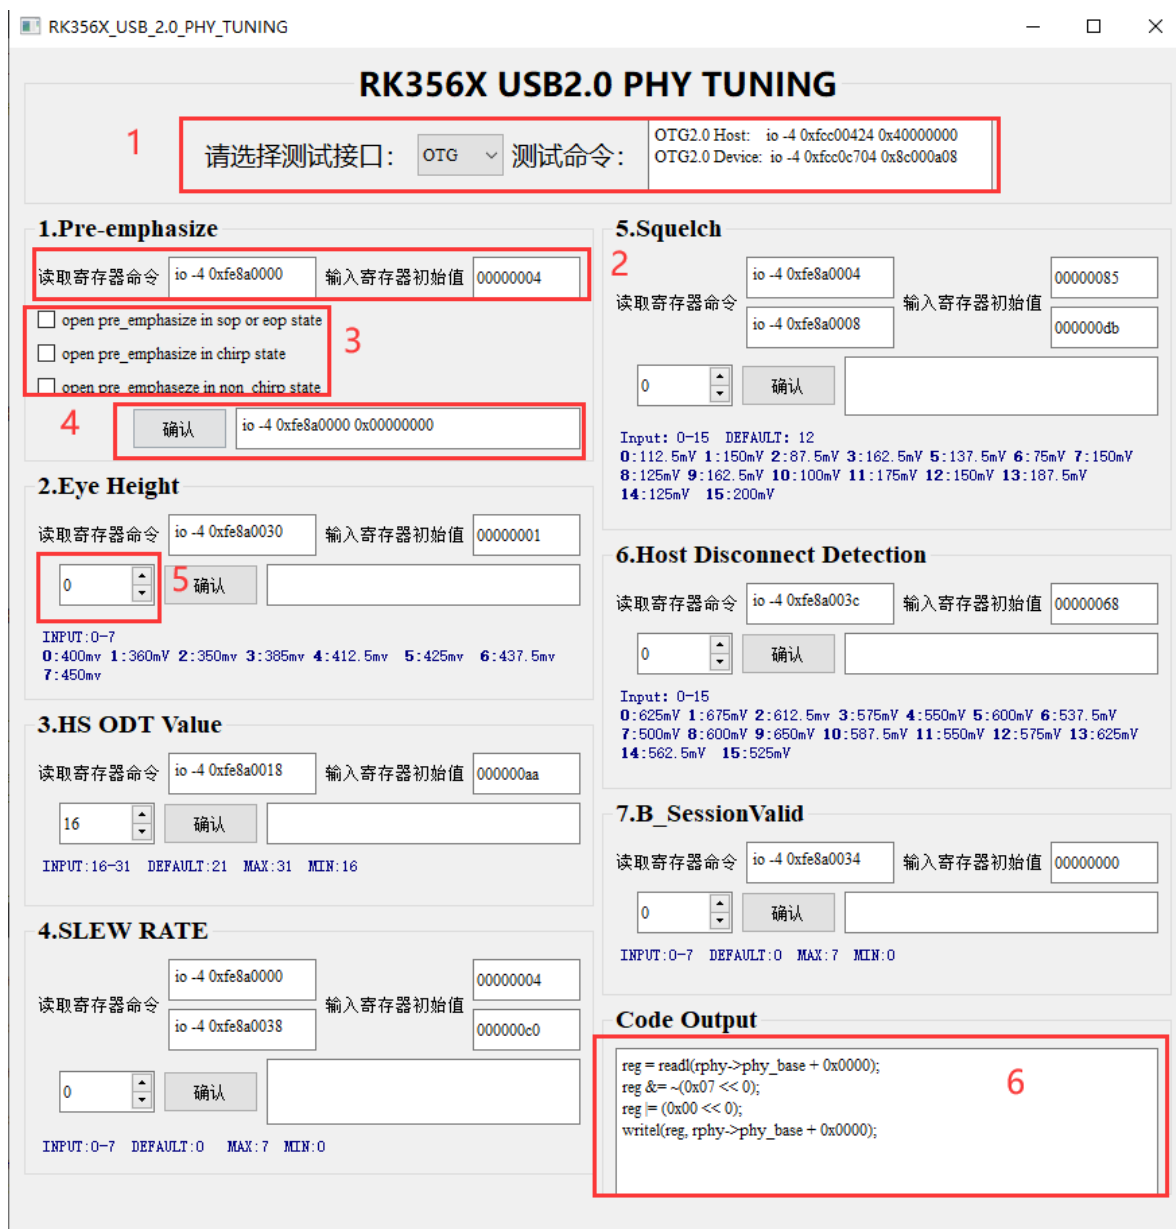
RK356X_USB_2.0_PHY_TUNING

RK356X USB2.0 PHY TUNING

1

请选择测试接口: OTG 测试命令: OTG2.0 Host: io -4 0xfcc00424 0x40000000
OTG2.0 Device: io -4 0xfcc0c704 0x8c000a08

1.Pre-emphasize

读取寄存器命令 io -4 0xfe8a0000 输入寄存器初始值 00000004

open pre_emphasize in sop or eop state
open pre_emphasize in chirp state
open pre_emphaseze in non_chirp state

3

4 确认 io -4 0xfe8a0000 0x00000000

2.Eye Height

读取寄存器命令 io -4 0xfe8a0030 输入寄存器初始值 00000001

0 5 确认

INPUT:0-7
0:400mv 1:360mV 2:350mv 3:385mv 4:412.5mv 5:425mv 6:437.5mv 7:450mv

3.HS ODT Value

读取寄存器命令 io -4 0xfe8a0018 输入寄存器初始值 000000aa

16 确认

INPUT:16-31 DEFAULT:21 MAX:31 MIN:16

4.SLEW RATE

读取寄存器命令 io -4 0xfe8a0000 io -4 0xfe8a0038 输入寄存器初始值 00000004 000000c0

0 确认

INPUT:0-7 DEFAULT:0 MAX:7 MIN:0

5.Squelch

2

读取寄存器命令 io -4 0xfe8a0004 io -4 0xfe8a0008 输入寄存器初始值 00000085 000000db

0 确认

Input: 0-15 DEFAULT: 12
0:112.5mV 1:150mV 2:87.5mV 3:162.5mV 5:137.5mV 6:75mV 7:150mV 8:125mV 9:162.5mV 10:100mV 11:175mV 12:150mV 13:187.5mV 14:125mV 15:200mV

6.Host Disconnect Detection

读取寄存器命令 io -4 0xfe8a003c 输入寄存器初始值 00000068

0 确认

Input: 0-15
0:625mV 1:675mV 2:612.5mv 3:575mV 4:550mV 5:600mV 6:537.5mV 7:500mV 8:600mV 9:650mV 10:587.5mV 11:550mV 12:575mV 13:625mV 14:562.5mV 15:525mV

7.B_SessionValid

读取寄存器命令 io -4 0xfe8a0034 输入寄存器初始值 00000000

0 确认

INPUT:0-7 DEFAULT:0 MAX:7 MIN:0

Code Output

reg = readl(rphy->phy_base + 0x0000);
reg &= ~(0x07 << 0);
reg |= (0x00 << 0);
writel(reg, rphy->phy_base + 0x0000);

6